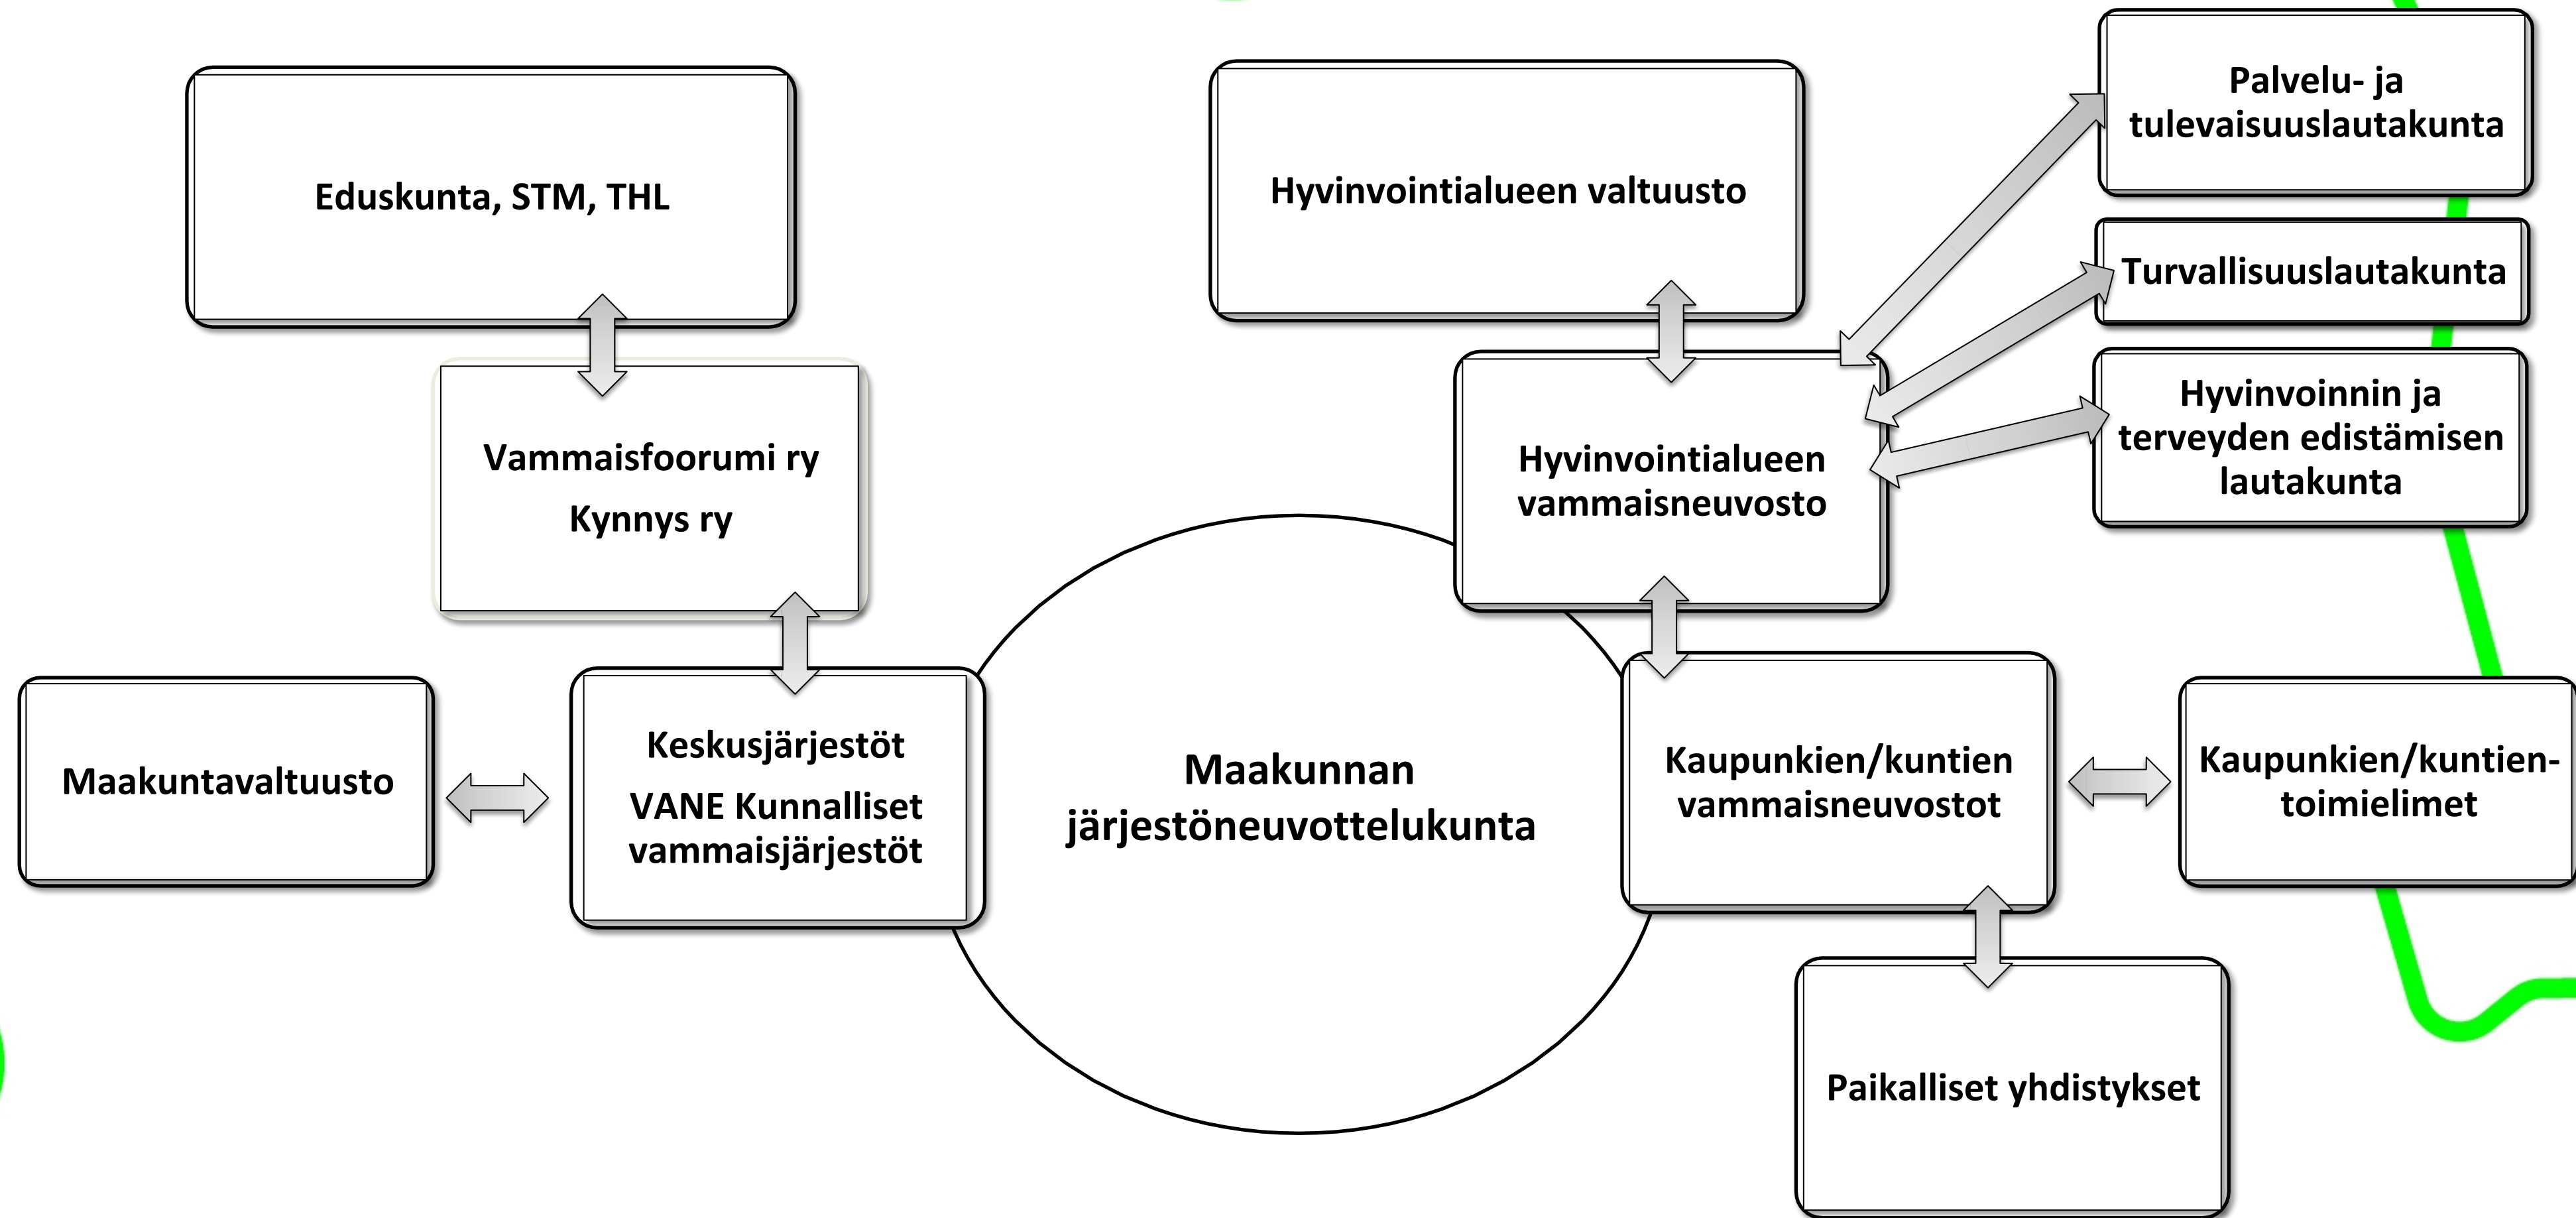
Eduskunta, STM, THL

Vammaisfoorumi ry
Kynnys ry

Maakuntavaltuusto

Keskusjärjestöt
VANE Kunnalliset vammaisjärjestöt

Maakunnan järjestöneuvottelukunta

Hyvinvointialueen valtuusto

Hyvinvointialueen vammaisneuvosto

Palvelu- ja tulevaisuuslautakunta

Turvallisuuslautakunta

Hyvinvoinnin ja terveyden edistämisen lautakunta

Kaupunkien/kuntien vammaisneuvostot

Kaupunkien/kuntien-toimielimet

Paikalliset yhdistykset